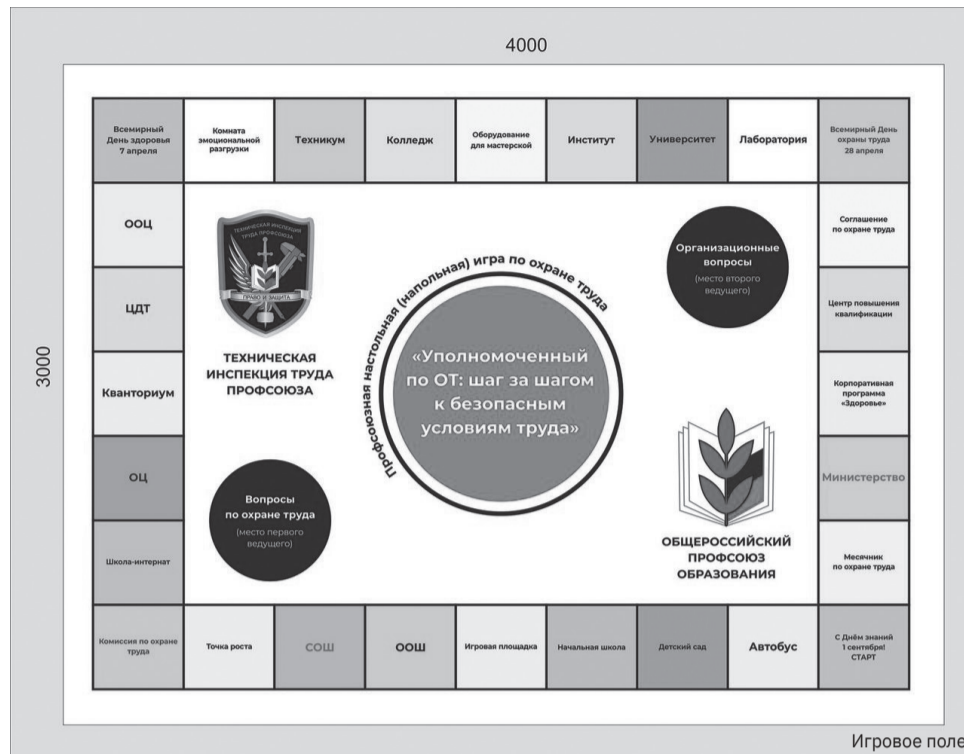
4000

3000

Всемирный День здоровья 7 апреля

Комната эмоциональной разгрузки

Техникум

Колледж

Оборудование для мастерской

Институт

Университет

Лаборатория

Всемирный День охраны труда 28 апреля

ООЦ

Соглашение по охране труда

ЦДТ

Центр повышения квалификации

Кванториум

Корпоративная программа «Здоровье»

ОЦ

Министерство

Школа-интернат

Месячник по охране труда

Комиссия по охране труда

Точка роста

СОШ

ООШ

Игровая площадка

Начальная школа

Детский сад

Автобус

С Днём знаний 1 сентября! СТАРТ

ТЕХНИЧЕСКАЯ ИНСПЕКЦИЯ ТРУДА ПРОФСОЮЗА

ТЕХНИЧЕСКАЯ ИНСПЕКЦИЯ ТРУДА ПРОФСОЮЗА

ПРАВО И ЗАЩИТА

Профсоюзная настольная (напольная) игра по охране труда

«Уполномоченный по ОТ: шаг за шагом к безопасным условиям труда»

Организационные вопросы
(место второго ведущего)

Вопросы по охране труда
(место первого ведущего)

ОБЩЕРОССИЙСКИЙ ПРОФСОЮЗ ОБРАЗОВАНИЯ

Игровое поле